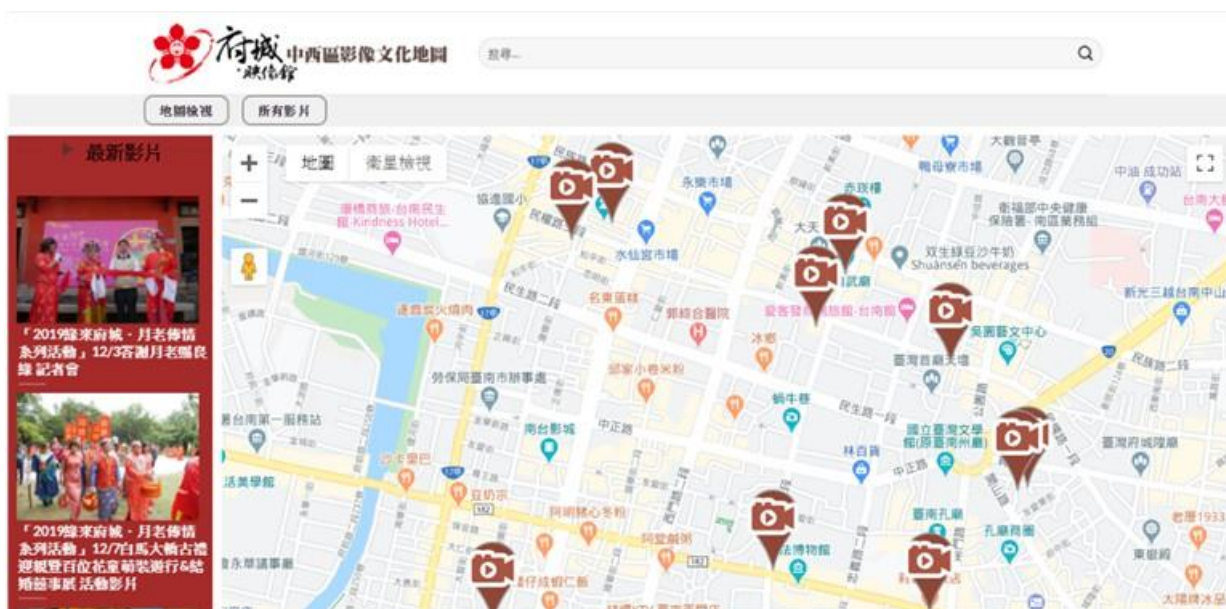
府城·映像館 中西區影像文化地圖

搜尋...

地圖檢視

所有影片

最新影片

「2019緣來府城・月老傳情系列活動」12/3答謝月老賜良緣 記者會

「2019緣來府城・月老傳情系列活動」12/7白馬大轎古禮迎娶暨百位花童萌裝遊行&結婚囍事展 活動影片

地圖

衛星檢視

大觀音亭

鴨母寮市場

中油 成功站

衛福部中央健康保險署-南區業務組

台南大

協進國小

永樂市場

赤崁樓

康橋商旅-台南民生館-Kindness Hotel...

大天

双生綠豆沙牛奶 Shuangsen beverages

水仙宮市場

民權路二段

武廟

新光三越台南中山

民生路二段

名東蛋糕

郭綜合醫院

愛客發商旅館-台南館

吳園藝文中心

通霄炭火燒肉

冰鄉

臺灣首廟天壇

民族路二段

邱家小卷米粉

勞保局臺南市辦事處

台南第一服務站

民生路一段

蝸牛巷

南台影城

中正路

國立臺灣文學館(原臺南州廳)

林百貨

臺灣府城隍廟

中正路

活美學館

阿朝熱心冬粉

豆奶宗

臺南孔廟

孔廟商圈

老爺1933

阿堂鹹粥

博物館

東嶽殿

永華謹事慶

府城鋼仁縣

太陽牌冰品